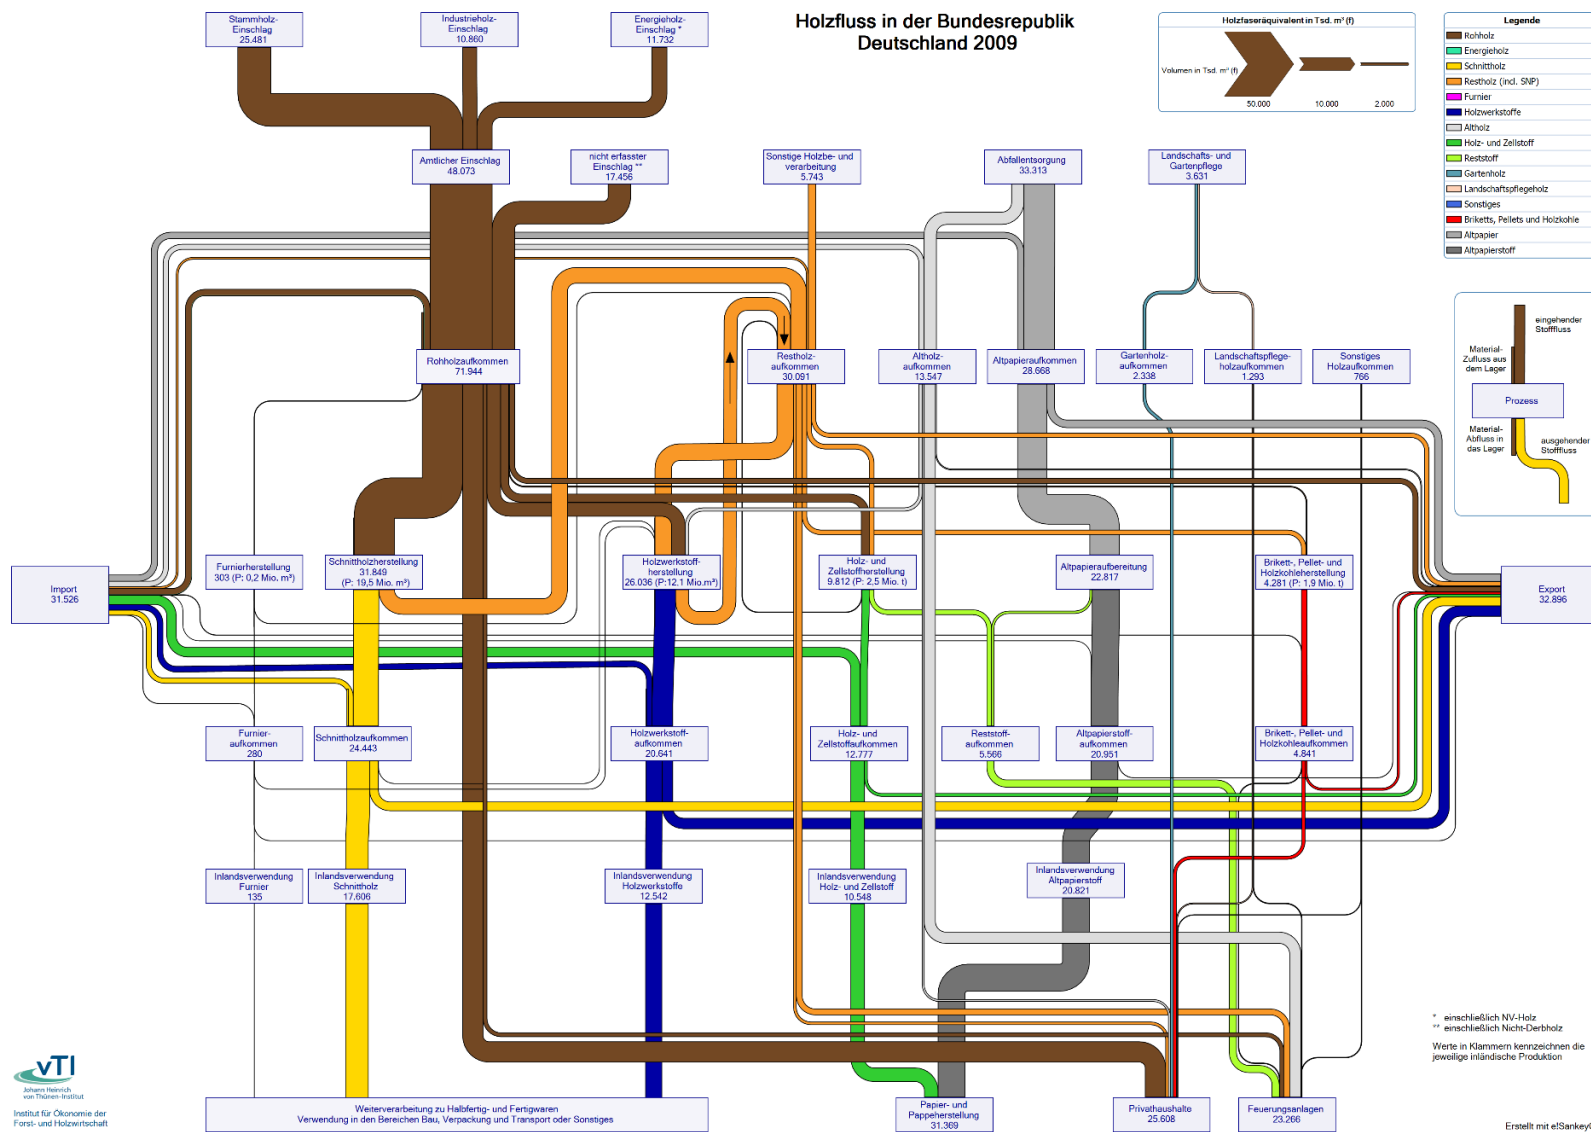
Holzfluss in der Bundesrepublik Deutschland 2009

Stammholz-Einschlag 25.481

Industrieholz-Einschlag 10.860

Energieholz-Einschlag * 11.732

Holzfaseräquivalent in Tsd. m³ (f)

Volumen in Tsd. m³ (f)

50.000

10.000

2.000

Legende

Rohholz

Energieholz

Schnittholz

Restholz (incl. SNP)

Furnier

Holzwerkstoffe

Altholz

Holz- und Zellstoff

Reststoff

Gartenholz

Landschaftspflegeholz

Sonstiges

Briketts, Pellets und Holzkohle

Altpapier

Altpapierstoff

Amtlicher Einschlag 48.073

nicht erfasster Einschlag ** 17.456

Sonstige Holzbe- und verarbeitung 5.743

Abfallentsorgung 33.313

Landschafts- und Gartenpflege 3.631

eingehender Stofffluss

Material-Zufluss aus dem Lager

Prozess

Material-Abfluss in das Lager

ausgehender Stofffluss

Rohholzaufkommen 71.944

Restholz-aufkommen 30.091

Altholz-aufkommen 13.547

Altpapieraufkommen 28.668

Gartenholz-aufkommen 2.338

Landschaftspflege-holzaufkommen 1.293

Sonstiges Holzaufkommen 766

Import 31.526

Furnierherstellung 303 (P: 0,2 Mio. m³)

Schnittholzherstellung 31.849 (P: 19,5 Mio. m³)

Holzwerkstoff-herstellung 26.036 (P:12,1 Mio.m³)

Holz- und Zellstoffherstellung 9.812 (P: 2,5 Mio. t)

Altpapieraufbereitung 22.817

Brikett-, Pellet- und Holzkohleherstellung 4.281 (P: 1,9 Mio. t)

Export 32.896

Furnier-aufkommen 280

Schnittholzaufkommen 24.443

Holzwerkstoff-aufkommen 20.641

Holz- und Zellstoffaufkommen 12.777

Reststoff-aufkommen 5.566

Altpapierstoff-aufkommen 20.951

Brikett-, Pellet- und Holzkohleaufkommen 4.841

Inlandsverwendung Furnier 135

Inlandsverwendung Schnittholz 17.606

Inlandsverwendung Holzwerkstoffe 12.542

Inlandsverwendung Holz- und Zellstoff 10.548

Inlandsverwendung Altpapierstoff 20.821

* einschließlich NV-Holz
** einschließlich Nicht-Derbholz

Werte in Klammern kennzeichnen die jeweilige inländische Produktion

vTI Johann Heinrich von Thünen-Institut

Institut für Ökonomie der Forst- und Holzwirtschaft

Weiterverarbeitung zu Halbfertig- und Fertigwaren Verwendung in den Bereichen Bau, Verpackung und Transport oder Sonstiges

Papier- und Pappeherstellung 31.369

Privathaushalte 25.608

Feuerungsanlagen 23.266

Erstellt mit e!Sankey